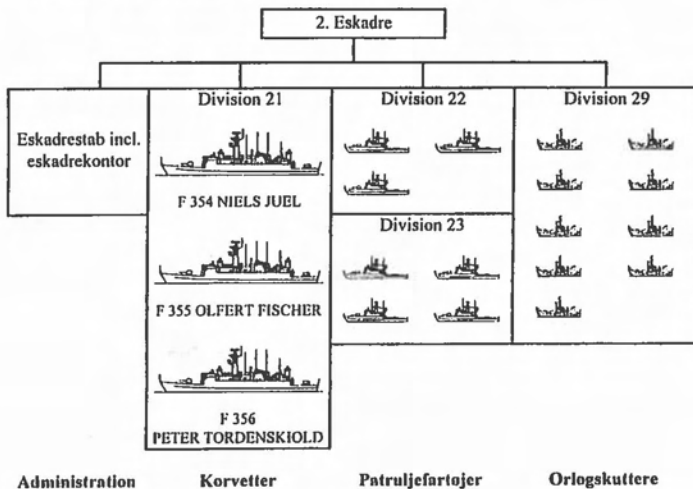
2. Eskadre

Eskadrestab incl. eskadrekontor

Division 21

F 354 NIELS JUEL

F 355 OLFERT FISCHER

F 356 PETER TORDENSKIOLD

Division 22

Division 23

Division 29

Administration

Korvetter

Patruljefartøjer

Orlogskuttere